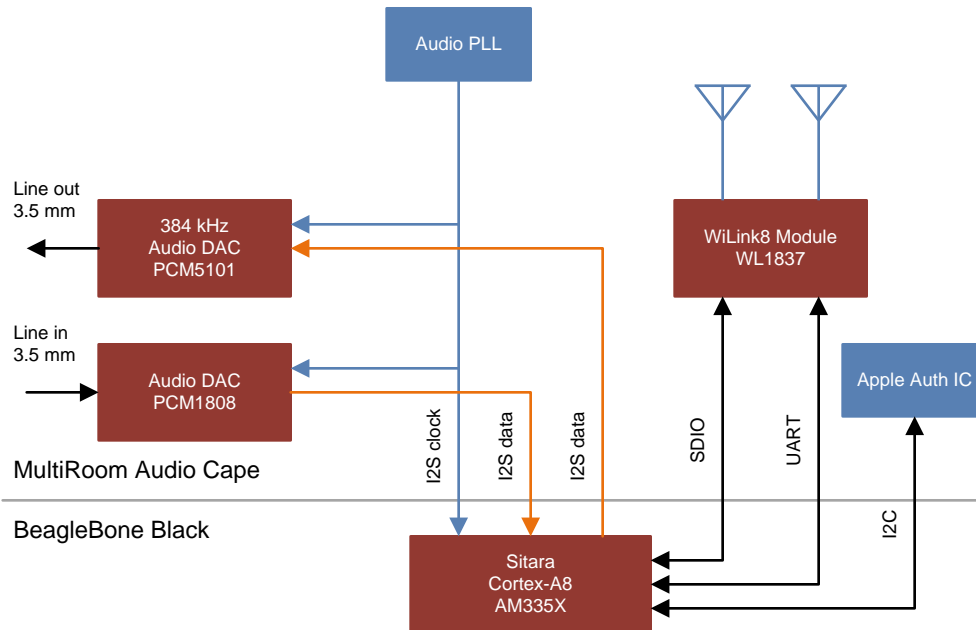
Audio PLL

Line out
3.5 mm

384 kHz
Audio DAC
PCM5101

Line in
3.5 mm

Audio DAC
PCM1808

WiLink8 Module
WL1837

Apple Auth IC

I2S clock

I2S data

I2S data

SDIO

UART

I2C

MultiRoom Audio Cape

BeagleBone Black

Sitara
Cortex-A8
AM335X